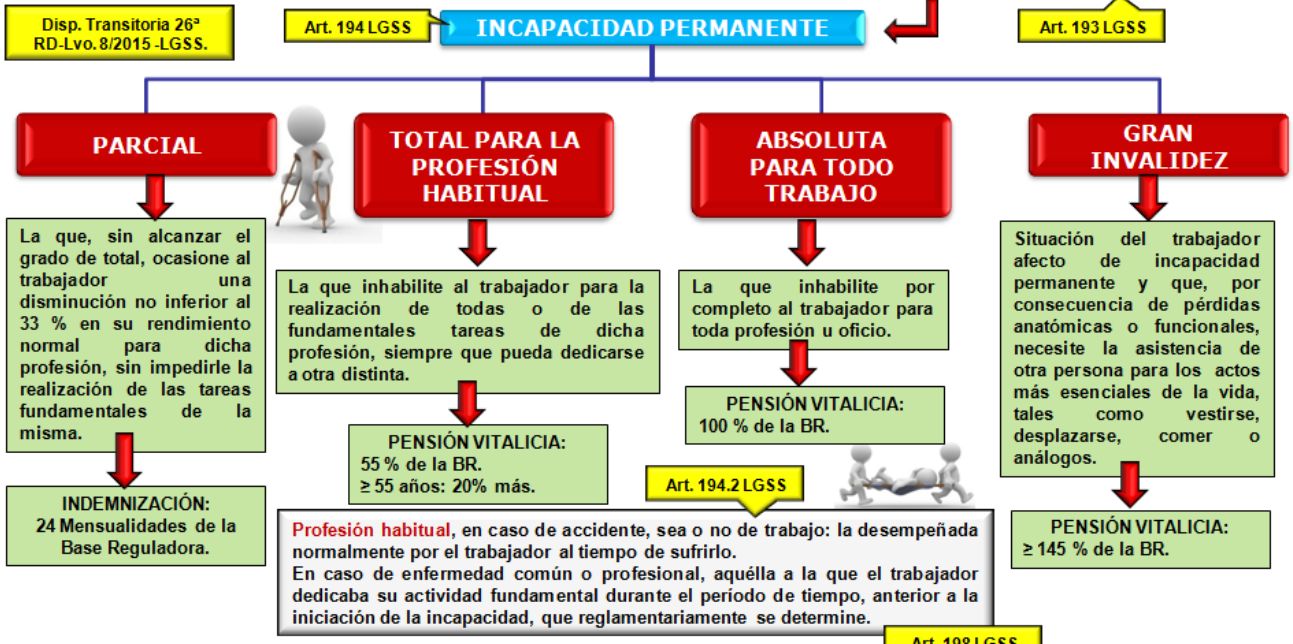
Disp. Transitoria 26ª RD-Lvo. 8/2015 -LGSS.

Art. 194 LGSS

INCAPACIDAD PERMANENTE

Art. 193 LGSS

PARCIAL

TOTAL PARA LA PROFESIÓN HABITUAL

ABSOLUTA PARA TODO TRABAJO

GRAN INVALIDEZ

La que, sin alcanzar el grado de total, ocasione al trabajador una disminución no inferior al 33 % en su rendimiento normal para dicha profesión, sin impedirle la realización de las tareas fundamentales de la misma.

La que inhabilite al trabajador para la realización de todas o de las fundamentales tareas de dicha profesión, siempre que pueda dedicarse a otra distinta.

La que inhabilite por completo al trabajador para toda profesión u oficio.

Situación del trabajador afecto de incapacidad permanente y que, por consecuencia de pérdidas anatómicas o funcionales, necesite la asistencia de otra persona para los actos más esenciales de la vida, tales como vestirse, desplazarse, comer o análogos.

INDEMNIZACIÓN:
24 Mensualidades de la Base Reguladora.

PENSIÓN VITALICIA:
55 % de la BR.
≥ 55 años: 20% más.

PENSIÓN VITALICIA:
100 % de la BR.

PENSIÓN VITALICIA:
≥ 145 % de la BR.

Art. 194.2 LGSS

Profesión habitual, en caso de accidente, sea o no de trabajo: la desempeñada normalmente por el trabajador al tiempo de sufrirlo.
En caso de enfermedad común o profesional, aquélla a la que el trabajador dedicaba su actividad fundamental durante el periodo de tiempo, anterior a la iniciación de la incapacidad, que reglamentariamente se determine.

Art. 196 LGSS